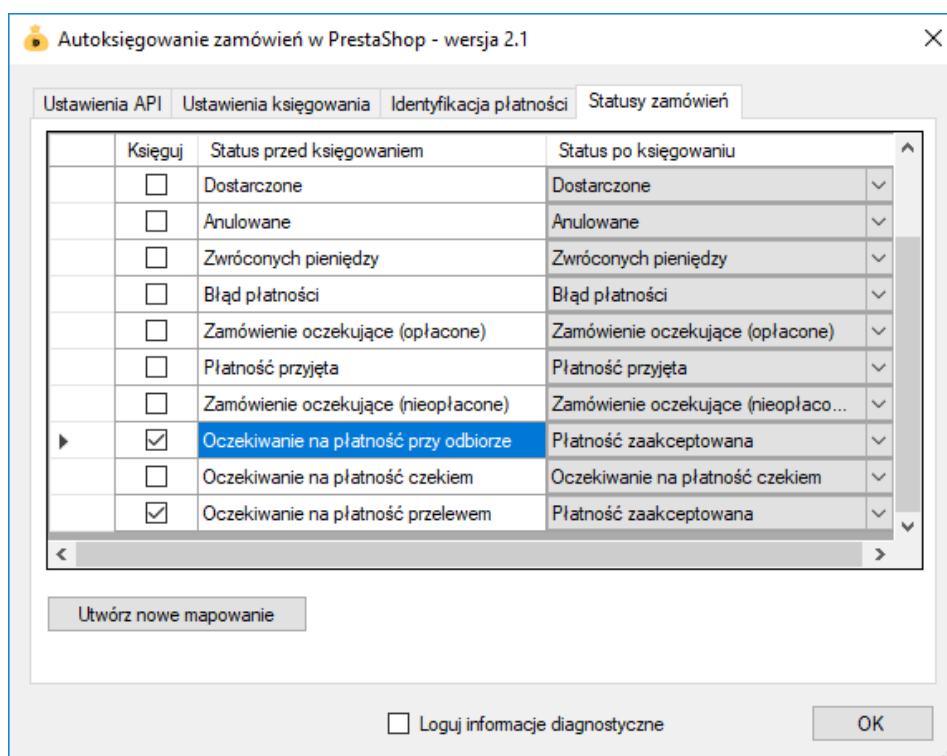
Autoksięgowanie zamówień w PrestaShop - wersja 2.1

Ustawienia API | Ustawienia księgowania | Identyfikacja płatności | Statusy zamówień

| Księguj | Status przed księgowaniem | Status po księgowaniu |
|---|---|---|
| ☐ | Dostarczone | Dostarczone |
| ☐ | Anulowane | Anulowane |
| ☐ | Zwróconych pieniędzy | Zwróconych pieniędzy |
| ☐ | Błąd płatności | Błąd płatności |
| ☐ | Zamówienie oczekujące (opłacone) | Zamówienie oczekujące (opłacone) |
| ☐ | Płatność przyjęta | Płatność przyjęta |
| ☐ | Zamówienie oczekujące (nieopłacone) | Zamówienie oczekujące (nieopłaco... |
| ☑ | Oczekiwanie na płatność przy odbiorze | Płatność zaakceptowana |
| ☐ | Oczekiwanie na płatność czekiem | Oczekiwanie na płatność czekiem |
| ☑ | Oczekiwanie na płatność przelewem | Płatność zaakceptowana |

Utwórz nowe mapowanie

Loguj informacje diagnostyczne

OK